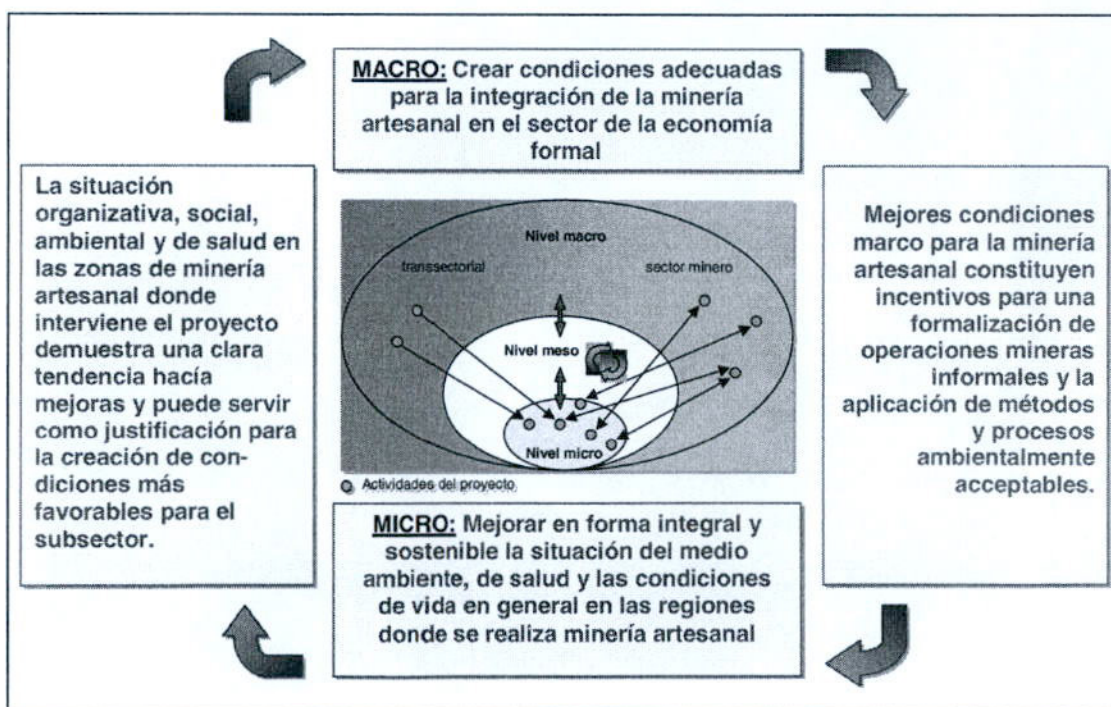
MACRO: Crear condiciones adecuadas para la integración de la minería artesanal en el sector de la economía formal

La situación organizativa, social, ambiental y de salud en las zonas de minería artesanal donde interviene el proyecto demuestra una clara tendencia hacía mejoras y puede servir como justificación para la creación de condiciones más favorables para el subsector.

Nivel macro

transsectorial

sector minero

Nivel meso

Nivel micro

Actividades del proyecto

Mejores condiciones marco para la minería artesanal constituyen incentivos para una formalización de operaciones mineras informales y la aplicación de métodos y procesos ambientalmente aceptables.

MICRO: Mejorar en forma integral y sostenible la situación del medio ambiente, de salud y las condiciones de vida en general en las regiones donde se realiza minería artesanal